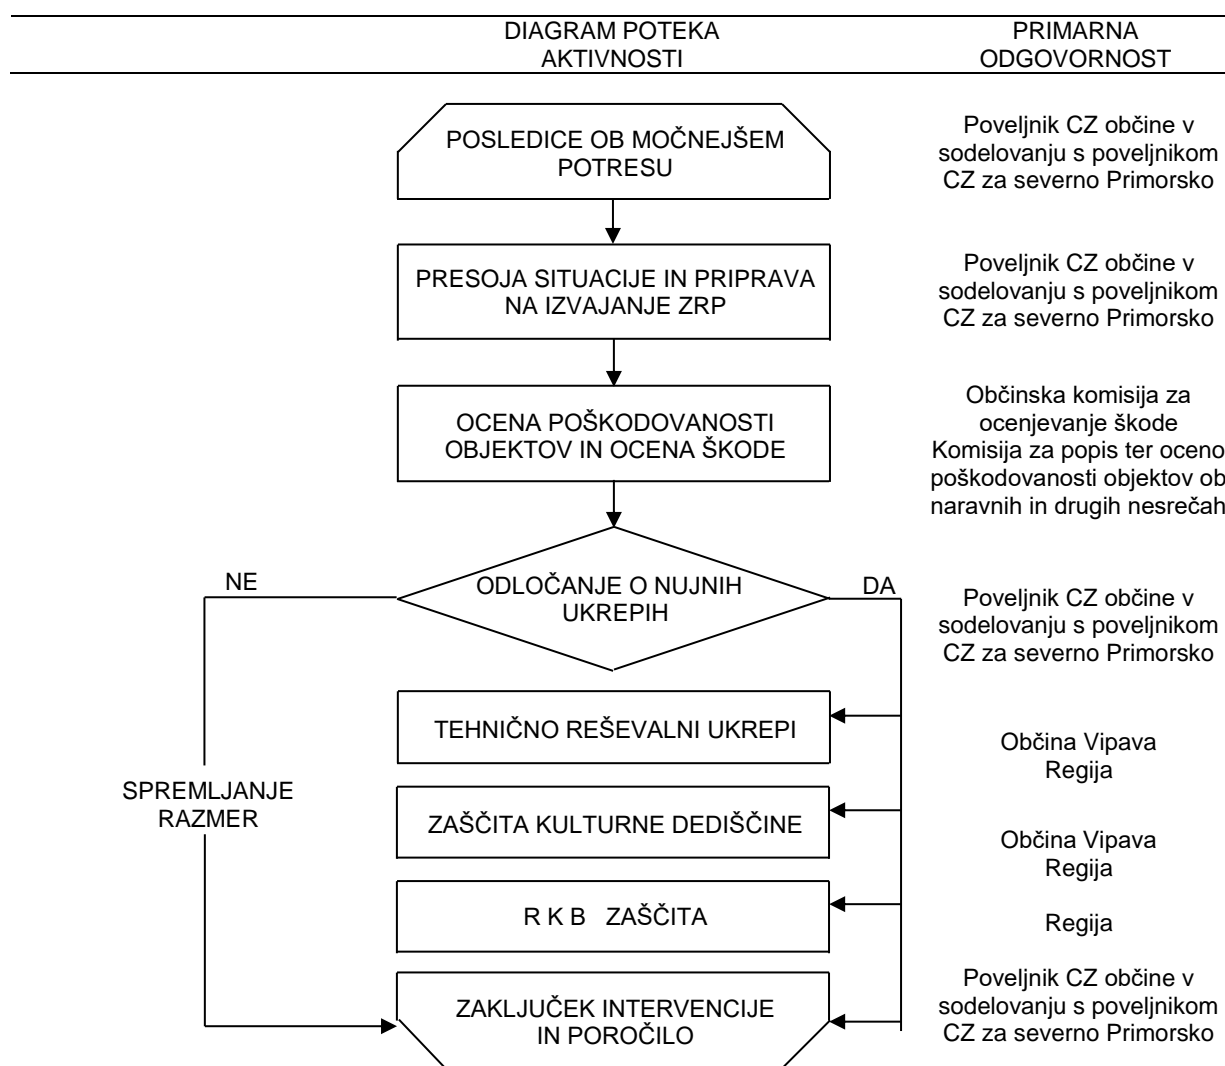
| DIAGRAM POTEKA AKTIVNOSTI | PRIMARNA ODGOVORNOST |
|---|---|
| POSLEDICE OB MOČNEJŠEM POTRESU | Poveljnik CZ občine v sodelovanju s poveljnikom CZ za severno Primorsko |
| PRESOJA SITUACIJE IN PRIPRAVA NA IZVAJANJE ZRP | Poveljnik CZ občine v sodelovanju s poveljnikom CZ za severno Primorsko |
| OCENA POŠKODOVANOSTI OBJEKTOV IN OCENA ŠKODE | Občinska komisija za ocenjevanje škode Komisija za popis ter oceno poškodovanosti objektov ob naravnih in drugih nesrečah |
| ODLOČANJE O NUJNIH UKREPIH | Poveljnik CZ občine v sodelovanju s poveljnikom CZ za severno Primorsko |
| TEHNIČNO REŠEVALNI UKREPI | Občina Vipava Regija |
| ZAŠČITA KULTURNE DEDIŠČINE | Občina Vipava Regija |
| R K B ZAŠČITA | Regija |
| ZAKLJUČEK INTERVENCIJE IN POROČILO | Poveljnik CZ občine v sodelovanju s poveljnikom CZ za severno Primorsko |

NE

DA

SPREMLJANJE RAZMER